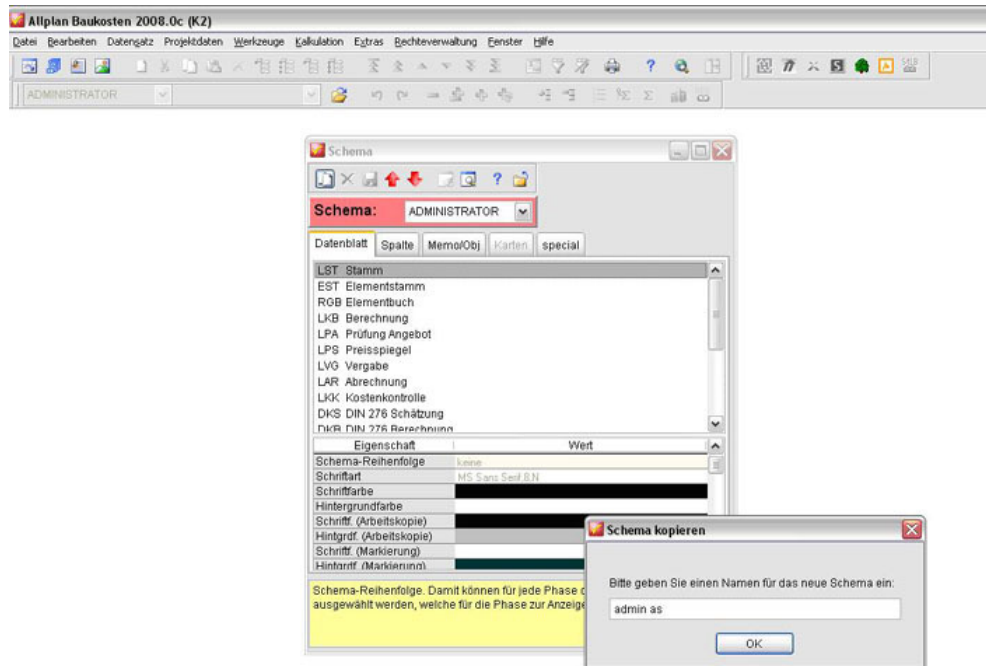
Allplan Baukosten 2008.0c (K2)

Datei Bearbeiten Datensatz Projektdaten Werkzeuge Kalkulation Extras Rechteverwaltung Fenster Hilfe

ADMINISTRATOR

Schema

Schema: ADMINISTRATOR

Datenblatt Spalte Memo/Obj Karten special

LST Stamm
EST Elementstamm
RGB Elementbuch
LKB Berechnung
LPA Prüfung Angebot
LPS Preisspiegel
LVG Vergabe
LAR Abrechnung
LKK Kostenkontrolle
DKS DIN 276 Schätzung
DKB DIN 276 Berechnung

| Eigenschaft | Wert |
|---|---|
| Schema-Reihenfolge | keine |
| Schriftart | MS Sans Serif,8,N |
| Schriftfarbe | |
| Hintergrundfarbe | |
| Schriftf. (Arbeitskopie) | |
| Hintgrdf. (Arbeitskopie) | |
| Schriftf. (Markierung) | |
| Hintgrdf. (Markierung) | |

Schema-Reihenfolge. Damit können für jede Phase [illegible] ausgewählt werden, welche für die Phase zur Anzeige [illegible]

Schema kopieren

Bitte geben Sie einen Namen für das neue Schema ein:

admin as

OK